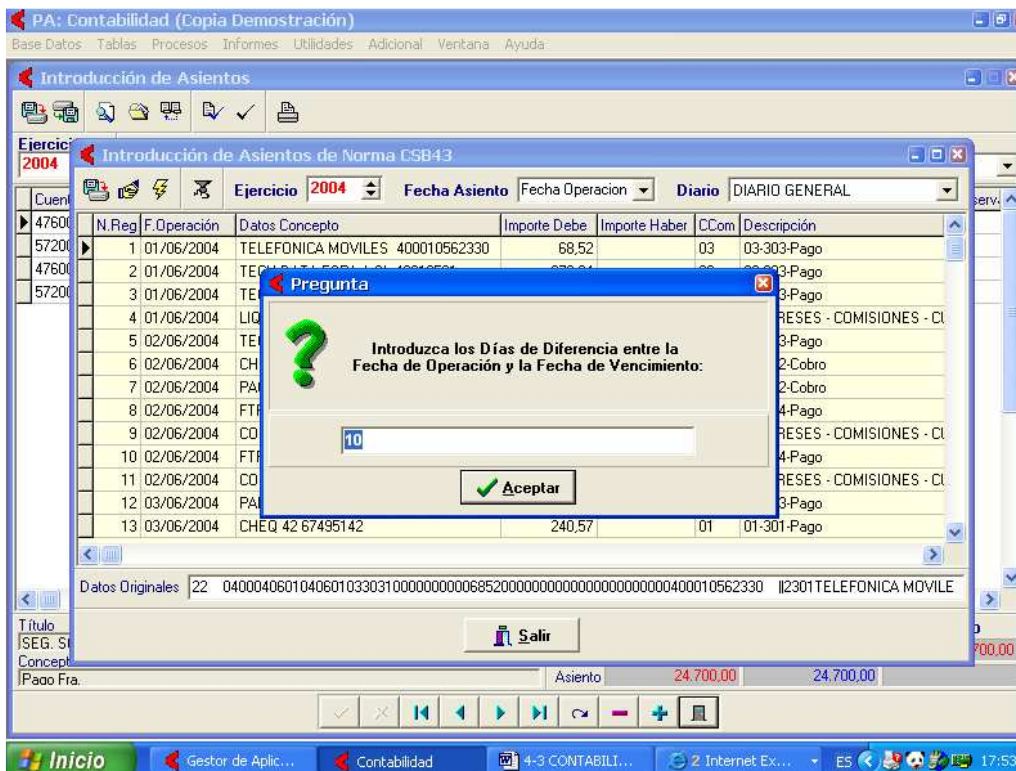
PA: Contabilidad (Copia Demostración)

Base Datos Tablas Procesos Informes Utilidades Adicional Ventana Ayuda

Introducción de Asientos

Ejercicio
2004

Cuen
47600
57200
47600
57200

Introducción de Asientos de Norma CSB43

Ejercicio 2004 Fecha Asiento Fecha Operacion Diario DIARIO GENERAL

| N.Reg | F.Operación | Datos Concepto | Importe Debe | Importe Haber | CCom | Descripción |
|---|---|---|---|---|---|---|
| 1 | 01/06/2004 | TELEFONICA MOVILES 400010562330 | 68,52 | | 03 | 03-303-Pago |
| 2 | 01/06/2004 | TE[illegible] | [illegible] | | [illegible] | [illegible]3-Pago |
| 3 | 01/06/2004 | TE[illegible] | | | | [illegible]3-Pago |
| 4 | 01/06/2004 | LIQ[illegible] | | | | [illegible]RESES - COMISIONES - CU |
| 5 | 02/06/2004 | TE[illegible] | | | | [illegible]3-Pago |
| 6 | 02/06/2004 | CH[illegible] | | | | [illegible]2-Cobro |
| 7 | 02/06/2004 | PA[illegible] | | | | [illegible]2-Cobro |
| 8 | 02/06/2004 | FTF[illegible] | | | | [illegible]4-Pago |
| 9 | 02/06/2004 | CO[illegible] | | | | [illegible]RESES - COMISIONES - CU |
| 10 | 02/06/2004 | FTF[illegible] | | | | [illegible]4-Pago |
| 11 | 02/06/2004 | CO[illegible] | | | | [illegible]RESES - COMISIONES - CU |
| 12 | 03/06/2004 | PA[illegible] | | | | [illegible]3-Pago |
| 13 | 03/06/2004 | CHEQ 42 67495142 | 240,57 | | 01 | 01-301-Pago |

Pregunta

Introduzca los Días de Diferencia entre la Fecha de Operación y la Fecha de Vencimiento:

10

Aceptar

Datos Originales 22 0400040601040601033031000000000068520000000000000000000000400010562330 ||2301TELEFONICA MOVILE

Salir

Título
SEG. S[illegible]
Concept
Pago Fra.

Asiento 24.700,00 24.700,00

serv.
700,00

Inicio Gestor de Aplic... Contabilidad 4-3 CONTABILI... 2 Internet Ex... ES 17:53